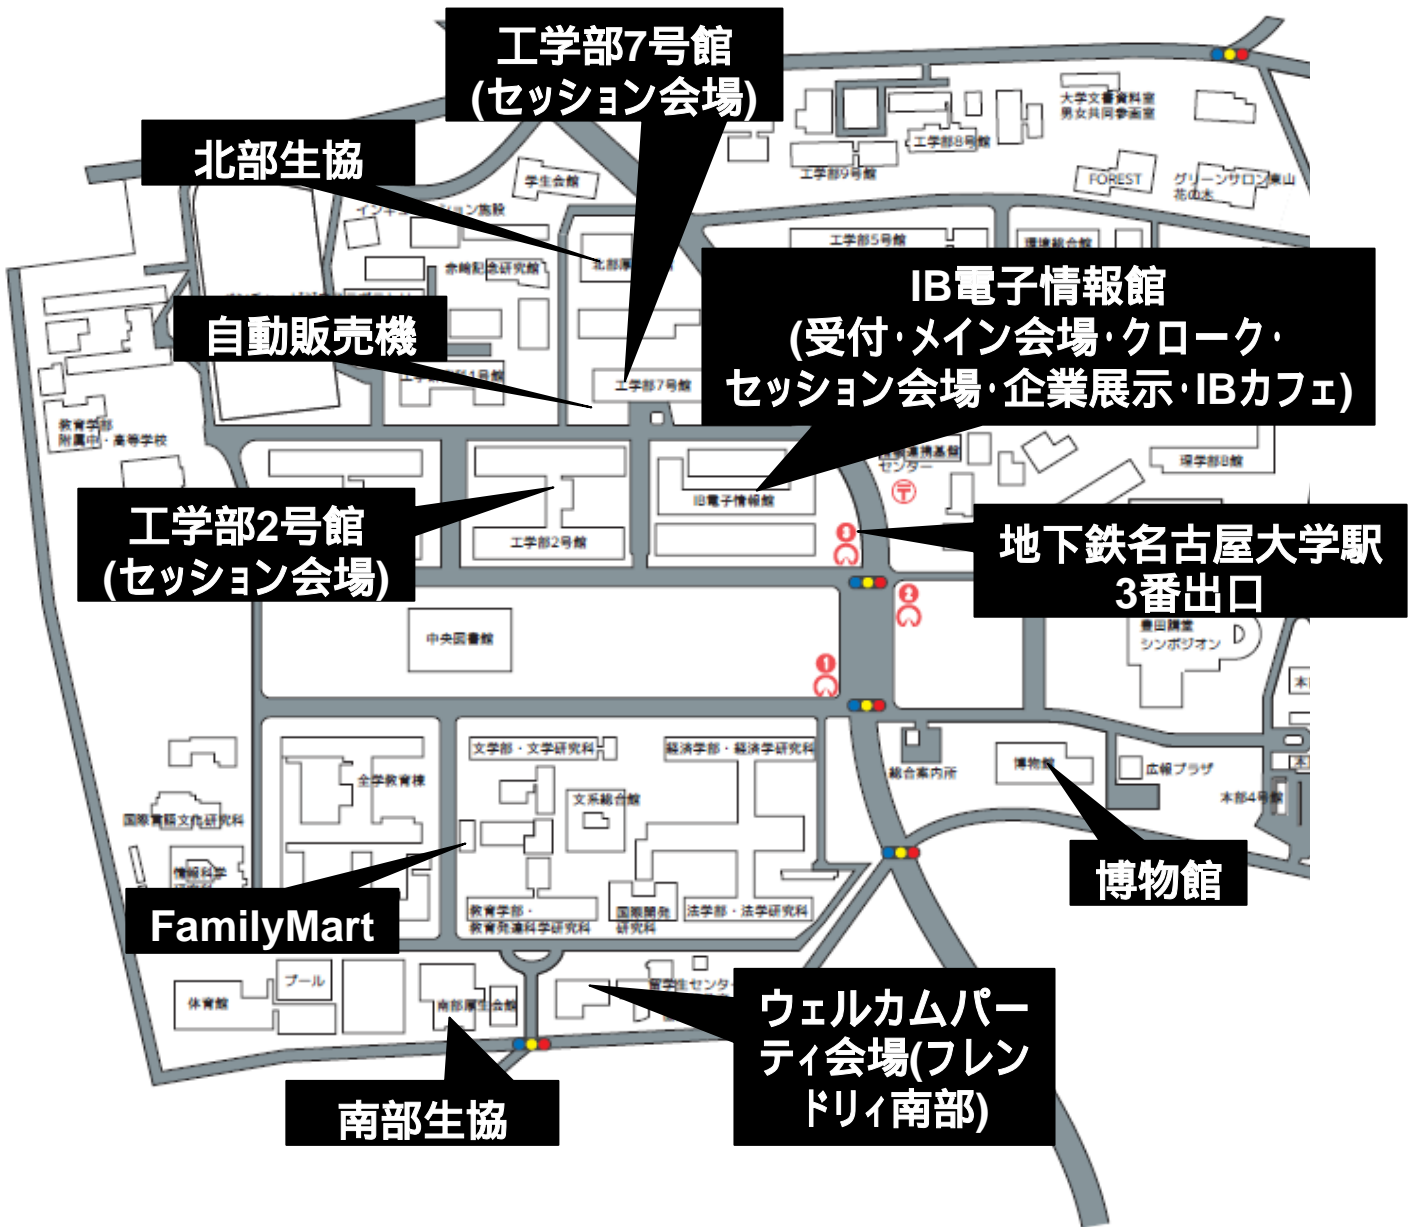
工学部7号館
(セッション会場)

北部生協

自動販売機

IB電子情報館
(受付·メイン会場·クローク·セッション会場·企業展示·IBカフェ)

工学部2号館
(セッション会場)

地下鉄名古屋大学駅
3番出口

博物館

FamilyMart

ウェルカムパーティ会場(フレンドリィ南部)

南部生協

大学文書資料室
男女共同参画室
工学部8号館
工学部9号館
FOREST
グリーンサロン東山
花の木
学生会館
インキュベーション施設
北部厚生会館
赤崎記念研究館
工学部5号館
環境総合館
工学部1号館
工学部7号館
教育学部
附属中・高等学校
IB電子情報館
情報基盤センター
理学部B館
工学部2号館
中央図書館
豊田講堂
シンポジオン
本
文学部・文学研究科
経済学部・経済学研究科
全学教育棟
文系総合館
総合案内所
博物館
広報プラザ
本部4号館
国際言語文化研究科
情報科学
教育学部・
教育発達科学研究科
国際開発研究科
法学部・法学研究科
プール
体育館
南部厚生会館
留学生センター